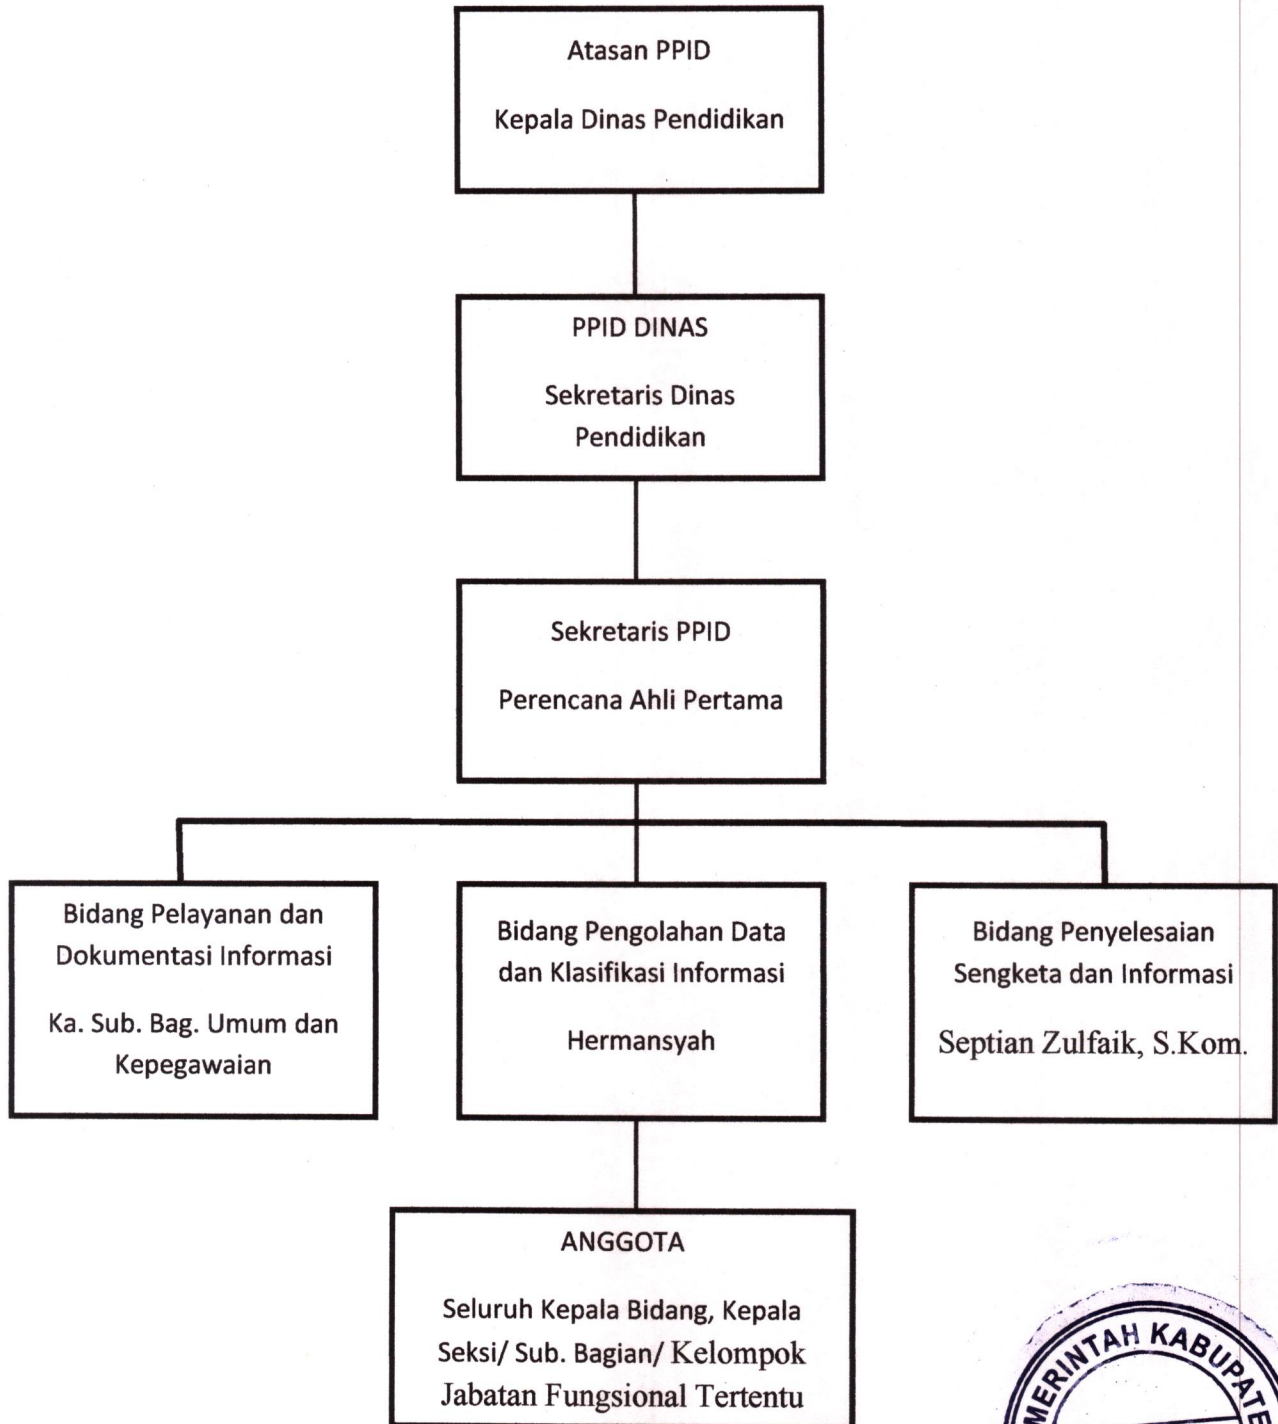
Atasan PPID

Kepala Dinas Pendidikan

PPID DINAS

Sekretaris Dinas Pendidikan

Sekretaris PPID

Perencana Ahli Pertama

Bidang Pelayanan dan Dokumentasi Informasi

Ka. Sub. Bag. Umum dan Kepegawaian

Bidang Pengolahan Data dan Klasifikasi Informasi

Hermansyah

Bidang Penyelesaian Sengketa dan Informasi

Septian Zulfaik, S.Kom.

ANGGOTA

Seluruh Kepala Bidang, Kepala Seksi/ Sub. Bagian/ Kelompok Jabatan Fungsional Tertentu

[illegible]ERINTAH KABUPATE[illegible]